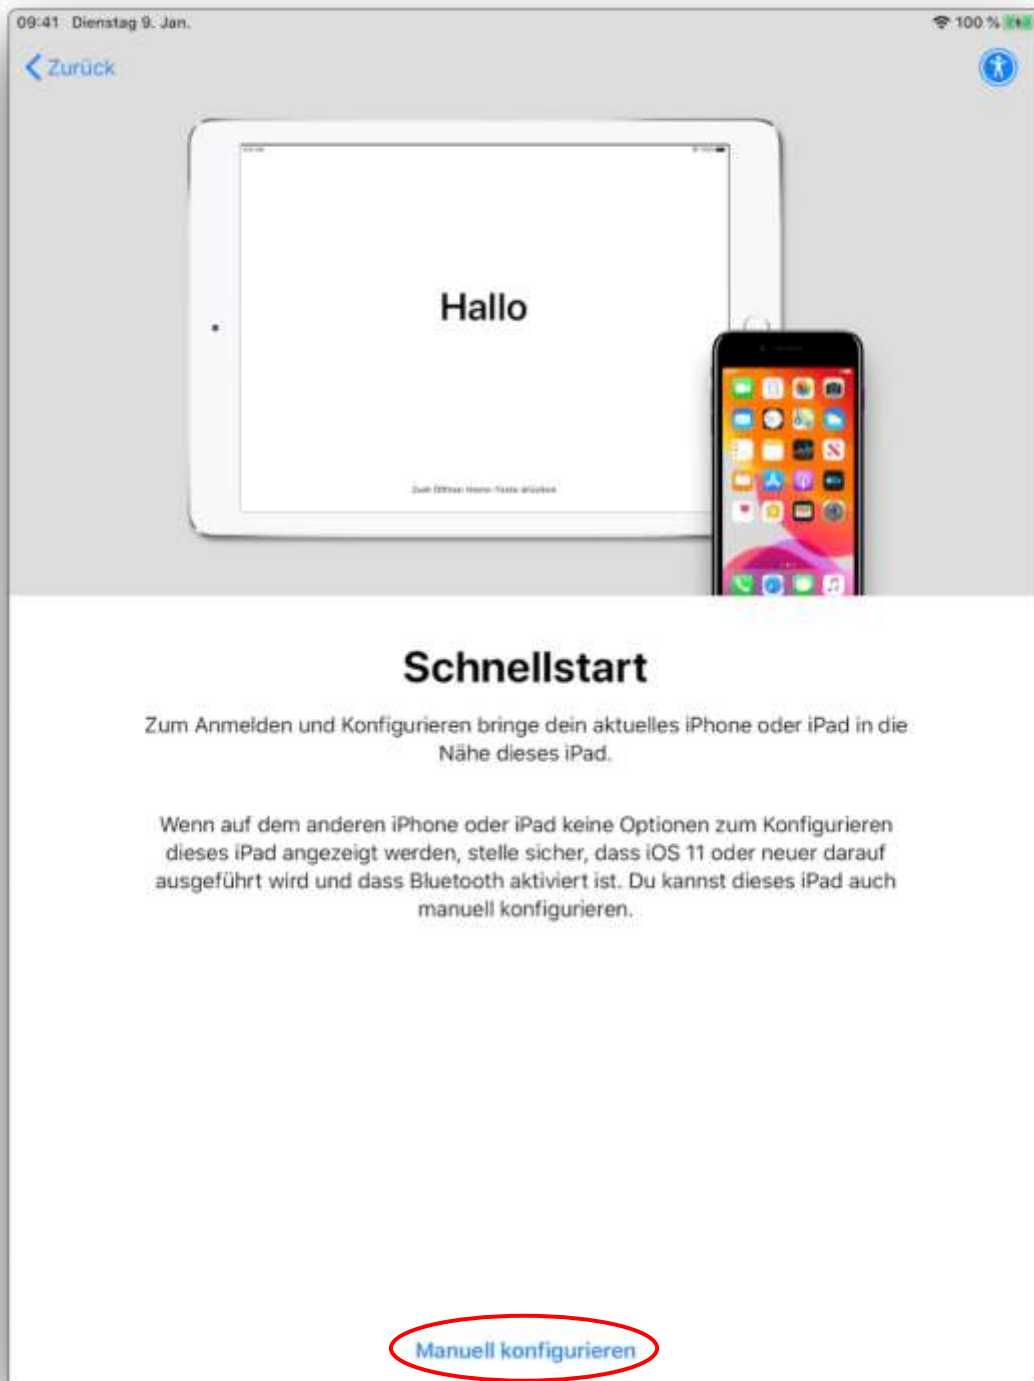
09:41 Dienstag 9. Jan.

100 %

Zurück

Hallo

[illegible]

Schnellstart

Zum Anmelden und Konfigurieren bringe dein aktuelles iPhone oder iPad in die Nähe dieses iPad.

Wenn auf dem anderen iPhone oder iPad keine Optionen zum Konfigurieren dieses iPad angezeigt werden, stelle sicher, dass iOS 11 oder neuer darauf ausgeführt wird und dass Bluetooth aktiviert ist. Du kannst dieses iPad auch manuell konfigurieren.

Manuell konfigurieren